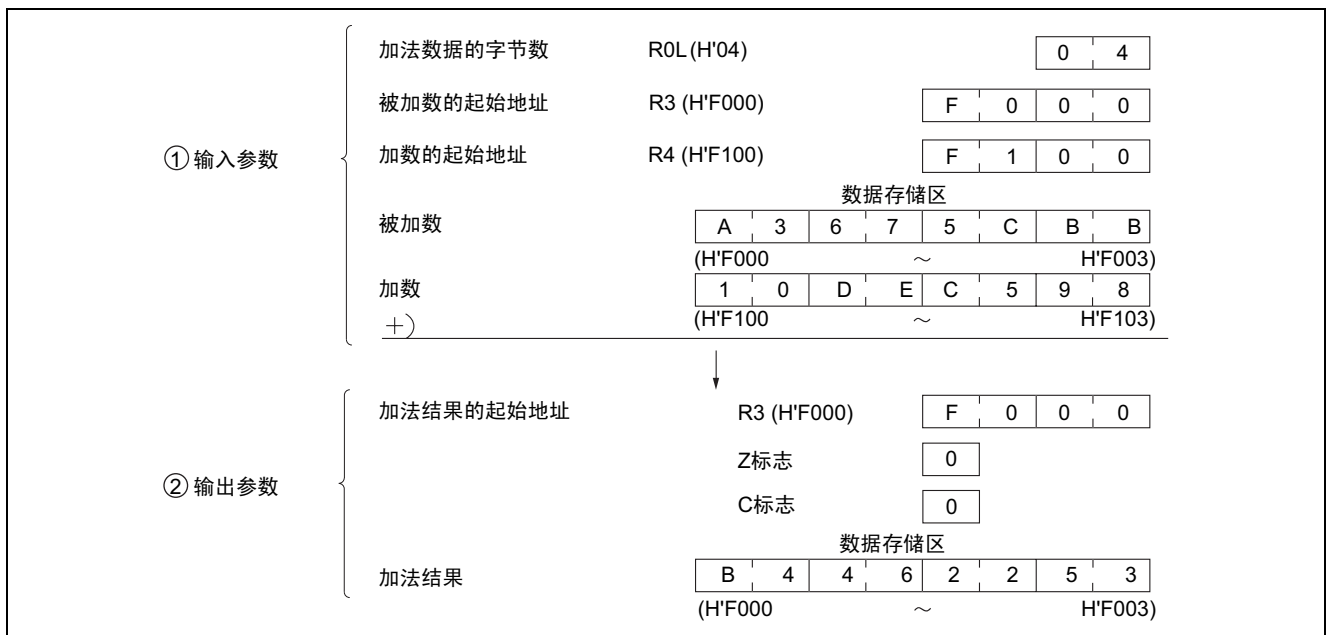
① 输入参数

加法数据的字节数 R0L (H'04)

| 0 | 4 |
|---|---|

被加数的起始地址 R3 (H'F000)

| F | 0 | 0 | 0 |
|---|---|---|---|

加数的起始地址 R4 (H'F100)

| F | 1 | 0 | 0 |
|---|---|---|---|

数据存储区

被加数

| A | 3 | 6 | 7 | 5 | C | B | B |
|---|---|---|---|---|---|---|---|

(H'F000 ～ H'F003)

加数

| 1 | 0 | D | E | C | 5 | 9 | 8 |
|---|---|---|---|---|---|---|---|

+)

(H'F100 ～ H'F103)

② 输出参数

加法结果的起始地址 R3 (H'F000)

| F | 0 | 0 | 0 |
|---|---|---|---|

Z标志

| 0 |
|---|

C标志

| 0 |
|---|

数据存储区

加法结果

| B | 4 | 4 | 6 | 2 | 2 | 5 | 3 |
|---|---|---|---|---|---|---|---|

(H'F000 ～ H'F003)